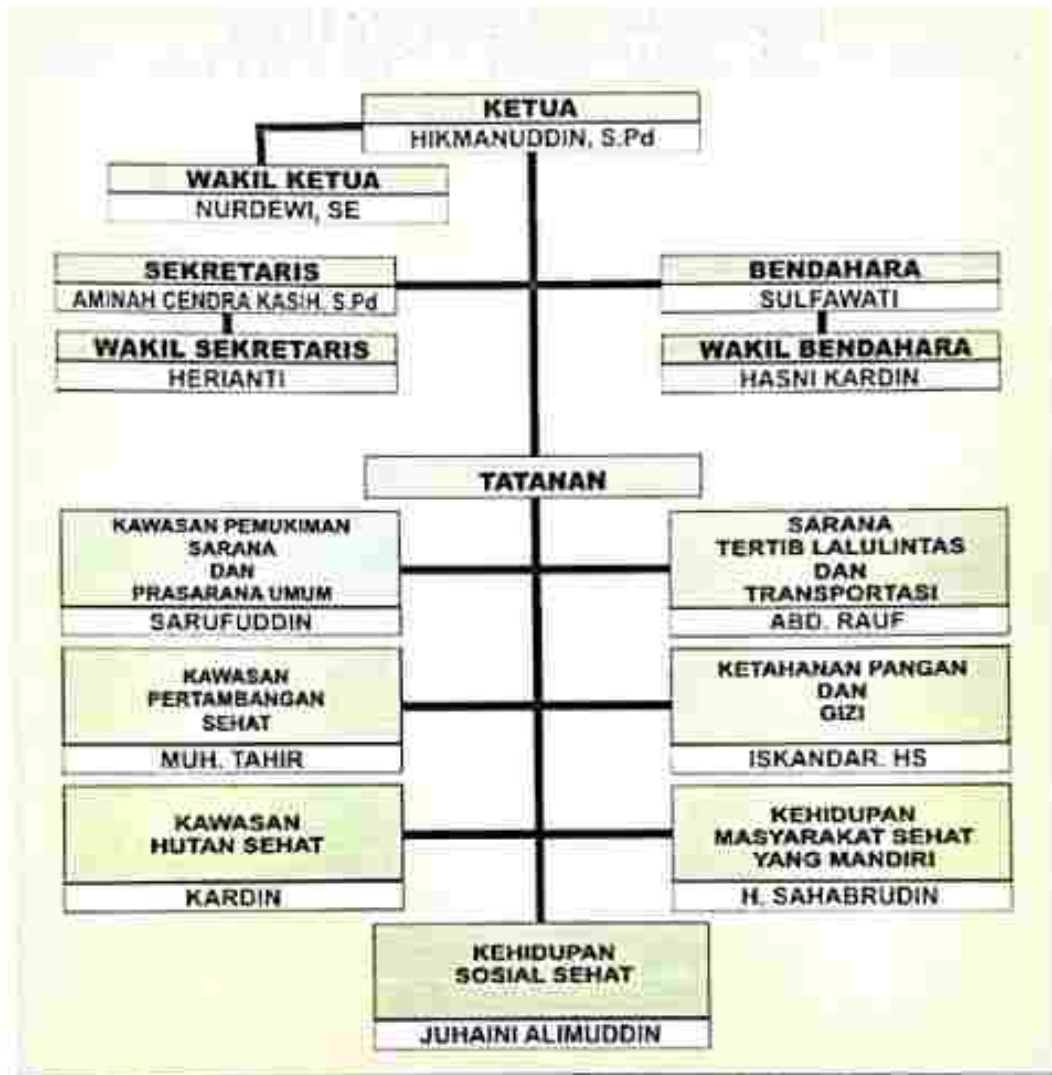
KETUA
HIKMANUDDIN, S.Pd

WAKIL KETUA
NURDEWI, SE

SEKRETARIS
AMINAH CENDRA KASIH, S.Pd

WAKIL SEKRETARIS
HERIANTI

BENDAHARA
SULFAWATI

WAKIL BENDAHARA
HASNI KARDIN

TATANAN

KAWASAN PEMUKIMAN SARANA DAN PRASARANA UMUM
SARUFUDDIN

SARANA TERTIB LALULINTAS DAN TRANSPORTASI
ABD. RAUF

KAWASAN PERTAMBANGAN SEHAT
MUH. TAHIR

KETAHANAN PANGAN DAN GIZI
ISKANDAR. HS

KAWASAN HUTAN SEHAT
KARDIN

KEHIDUPAN MASYARAKAT SEHAT YANG MANDIRI
H. SAHABRUDIN

KEHIDUPAN SOSIAL SEHAT
JUHAINI ALIMUDDIN